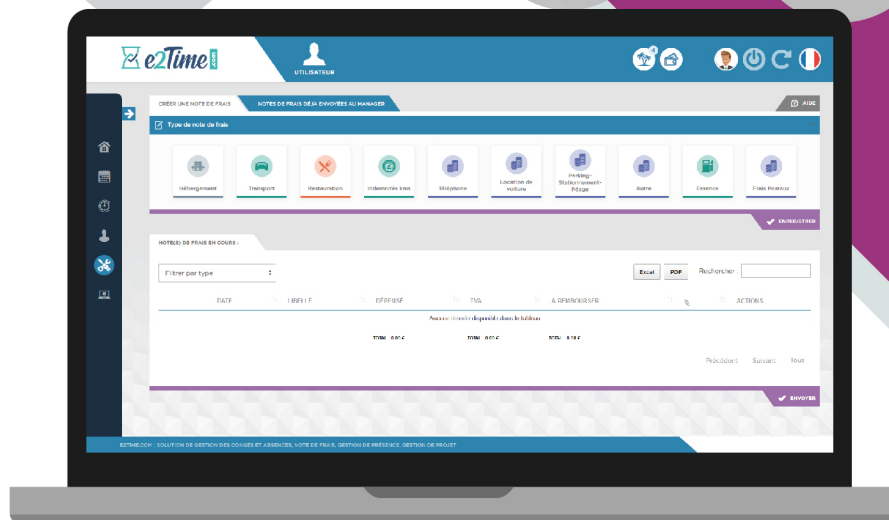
e2Time.com

UTILISATEUR

CRÉER UNE NOTE DE FRAIS
NOTES DE FRAIS DÉJÀ ENVOYÉES AU MANAGER
AIDE

Type de note de frais

Hébergement
Transport
Restauration
Indemnités kms
Téléphone
Location de voiture
Parking-Stationnement-Péage
Autre
Essence
Frais Postaux

ENREGISTRER

NOTE(S) DE FRAIS EN COURS :

Filtrer par type

Excel
PDF
Rechercher :

| DATE | LIBELLÉ | DÉPENSE | TVA | À REMBOURSER | | ACTIONS |
|---|---|---|---|---|---|---|
| Aucune donnée disponible dans le tableau | | | | | | |
| | | TOTAL : 0.00 € | TOTAL : 0.00 € | TOTAL : 0.00 € | | |

Précédent
Suivant
Tous

ENVOYER

E2TIME.COM - SOLUTION DE GESTION DES CONGÉS ET ABSENCES, NOTE DE FRAIS, GESTION DE PRÉSENCE, GESTION DE PROJET